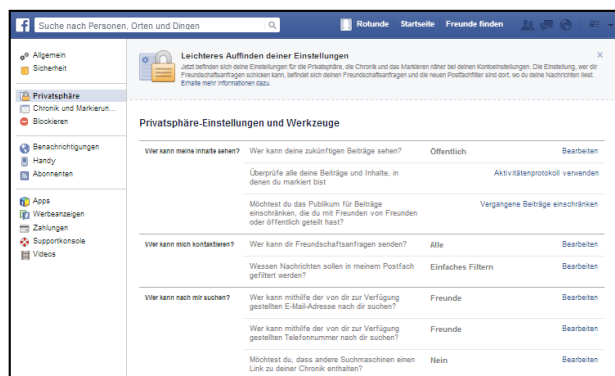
Suche nach Personen, Orten und Dingen

Rotunde Startseite Freunde finden

Allgemein
Sicherheit

Privatsphäre
Chronik und Markierun...
Blockieren

Benachrichtigungen
Handy
Abonnenten

Apps
Werbeanzeigen
Zahlungen
Supportkonsole
Videos

Leichteres Auffinden deiner Einstellungen
Jetzt befinden sich deine Einstellungen für die Privatsphäre, die Chronik und das Markieren näher bei deinen Kontoeinstellungen. Die Einstellung, wer dir Freundschaftsanfragen schicken kann, befindet sich deinen Freundschaftsanfragen und die neuen Postfachfilter sind dort, wo du deine Nachrichten liest. Erhalte mehr Informationen dazu.

Privatsphäre-Einstellungen und Werkzeuge

| | | | |
|---|---|---|---|
| Wer kann meine Inhalte sehen? | Wer kann deine zukünftigen Beiträge sehen? | Öffentlich | Bearbeiten |
| | Überprüfe alle deine Beiträge und Inhalte, in denen du markiert bist | | Aktivitätenprotokoll verwenden |
| | Möchtest du das Publikum für Beiträge einschränken, die du mit Freunden von Freunden oder öffentlich geteilt hast? | | Vergangene Beiträge einschränken |
| Wer kann mich kontaktieren? | Wer kann dir Freundschaftsanfragen senden? | Alle | Bearbeiten |
| | Wessen Nachrichten sollen in meinem Postfach gefiltert werden? | Einfaches Filtern | Bearbeiten |
| Wer kann nach mir suchen? | Wer kann mithilfe der von dir zur Verfügung gestellten E-Mail-Adresse nach dir suchen? | Freunde | Bearbeiten |
| | Wer kann mithilfe der von dir zur Verfügung gestellten Telefonnummer nach dir suchen? | Freunde | Bearbeiten |
| | Möchtest du, dass andere Suchmaschinen einen Link zu deiner Chronik enthalten? | Nein | Bearbeiten |